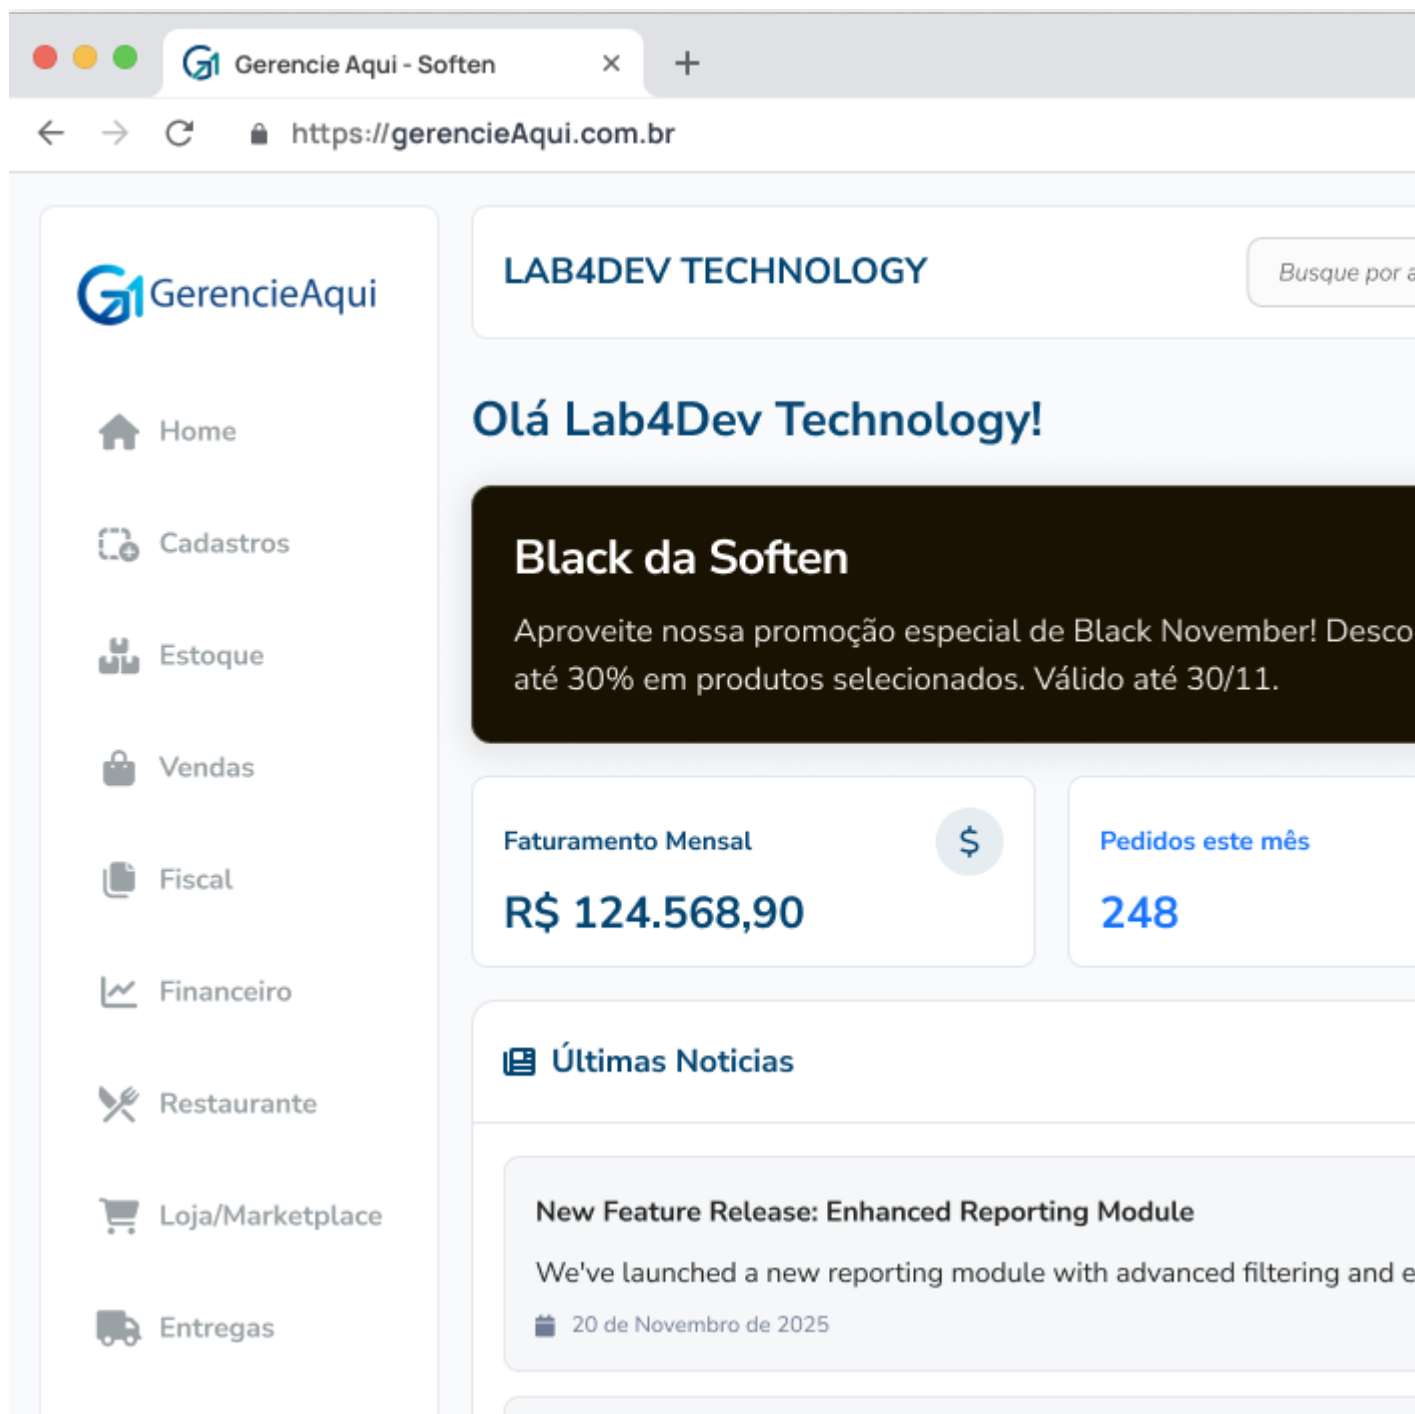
Gerencie Aqui - Soften

https://gerencieAqui.com.br

GerencieAqui

Home

Cadastros

Estoque

Vendas

Fiscal

Financeiro

Restaurante

Loja/Marketplace

Entregas

LAB4DEV TECHNOLOGY

Busque por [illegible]

Olá Lab4Dev Technology!

Black da Soften

Aproveite nossa promoção especial de Black November! Desco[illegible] até 30% em produtos selecionados. Válido até 30/11.

Faturamento Mensal

$

R$ 124.568,90

Pedidos este mês

248

Últimas Noticias

New Feature Release: Enhanced Reporting Module

We've launched a new reporting module with advanced filtering and e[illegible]

20 de Novembro de 2025